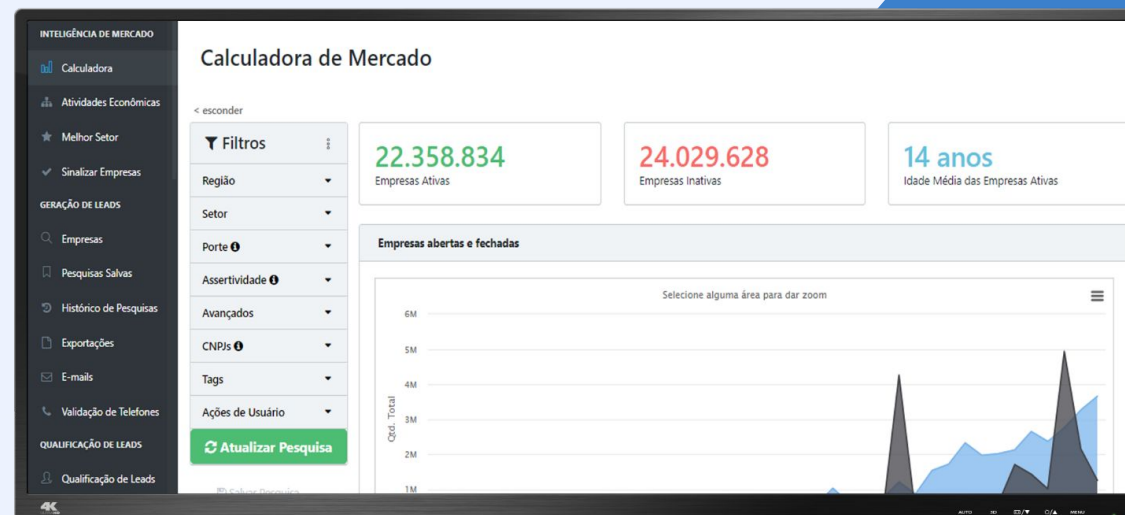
INTELIGÊNCIA DE MERCADO

Calculadora

Atividades Econômicas

Melhor Setor

Sinalizar Empresas

GERAÇÃO DE LEADS

Empresas

Pesquisas Salvas

Histórico de Pesquisas

Exportações

E-mails

Validação de Telefones

QUALIFICAÇÃO DE LEADS

Qualificação de Leads

Calculadora de Mercado

< esconder

Filtros

Região

Setor

Porte

Assertividade

Avançados

CNPJs

Tags

Ações de Usuário

Atualizar Pesquisa

Salvar Pesquisa

22.358.834
Empresas Ativas

24.029.628
Empresas Inativas

14 anos
Idade Média das Empresas Ativas

Empresas abertas e fechadas

Selecione alguma área para dar zoom

6M

5M

4M

3M

2M

1M

Qtd. Total

4K

AUTO

MENU